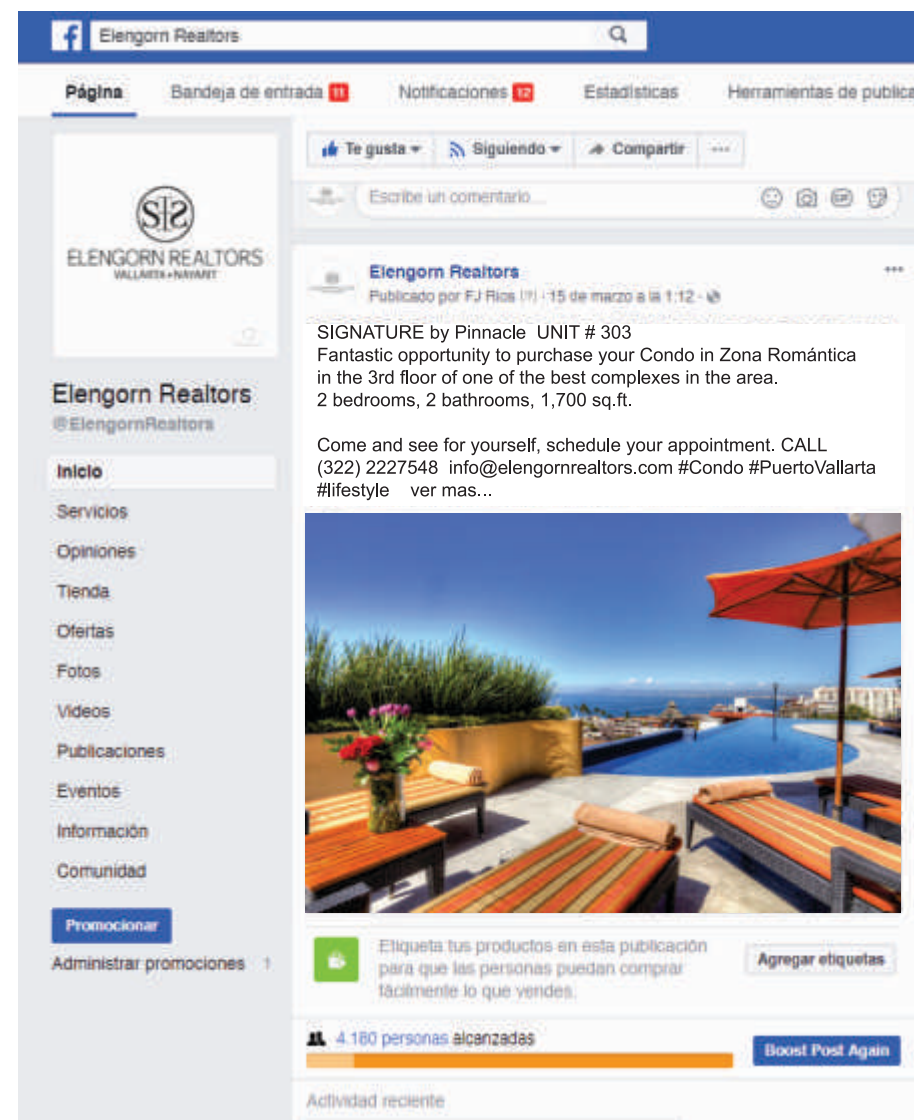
Elengorn Realtors

Página
Bandeja de entrada 11
Notificaciones 12
Estadísticas
Herramientas de publica

ELENGORN REALTORS
VALLARTA • NAYARIT

Elengorn Realtors
@ElengornRealtors

Inicio
Servicios
Opiniones
Tienda
Ofertas
Fotos
Videos
Publicaciones
Eventos
Información
Comunidad

Promocionar
Administrar promociones 1

Te gusta
Siguiendo
Compartir
...

Escribe un comentario...

Elengorn Realtors
Publicado por FJ Rios (?) · 15 de marzo a la 1:12 ·

SIGNATURE by Pinnacle UNIT # 303
Fantastic opportunity to purchase your Condo in Zona Romántica in the 3rd floor of one of the best complexes in the area.
2 bedrooms, 2 bathrooms, 1,700 sq.ft.

Come and see for yourself, schedule your appointment. CALL (322) 2227548 info@elengornrealtors.com #Condo #PuertoVallarta #lifestyle ver mas...

Etiqueta tus productos en esta publicación para que las personas puedan comprar fácilmente lo que vendes.
Agregar etiquetas

4.180 personas alcanzadas
Boost Post Again

Actividad reciente